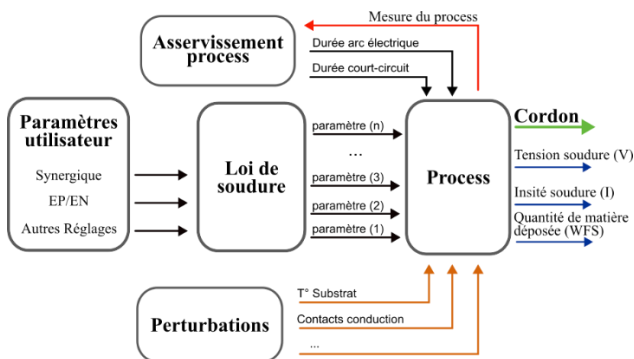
Mesure du process

Asservissement process

Durée arc électrique

Durée court-circuit

Paramètres utilisateur

Synergique

EP/EN

Autres Réglages

Loi de soudure

paramètre (n)

...

paramètre (3)

paramètre (2)

paramètre (1)

Process

Cordon

Tension soudure (V)

Insité soudure (I)

Quantité de matière déposée (WFS)

Perturbations

T° Substrat

Contacts conduction

...